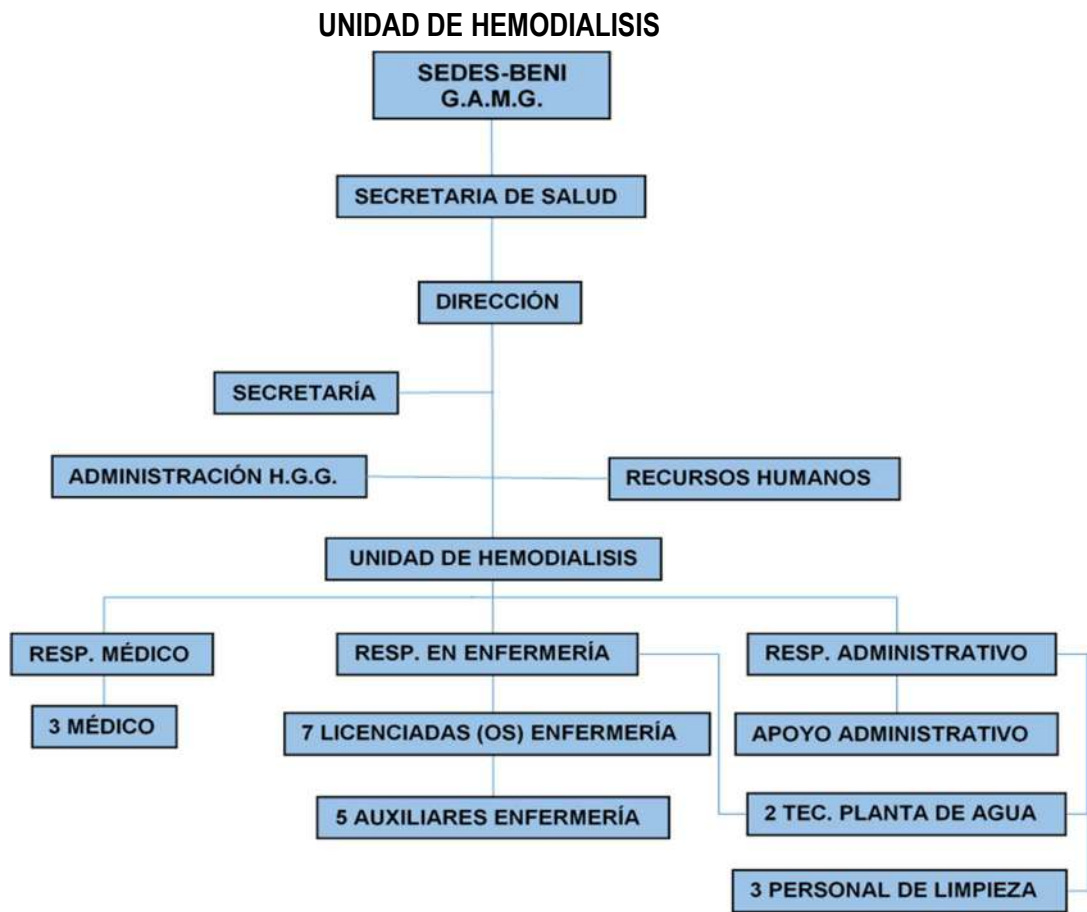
UNIDAD DE HEMODIALISIS

SEDES-BENI
G.A.M.G.

SECRETARIA DE SALUD

DIRECCIÓN

SECRETARÍA

ADMINISTRACIÓN H.G.G.

RECURSOS HUMANOS

UNIDAD DE HEMODIALISIS

RESP. MÉDICO

3 MÉDICO

RESP. EN ENFERMERÍA

7 LICENCIADAS (OS) ENFERMERÍA

5 AUXILIARES ENFERMERÍA

RESP. ADMINISTRATIVO

APOYO ADMINISTRATIVO

2 TEC. PLANTA DE AGUA

3 PERSONAL DE LIMPIEZA